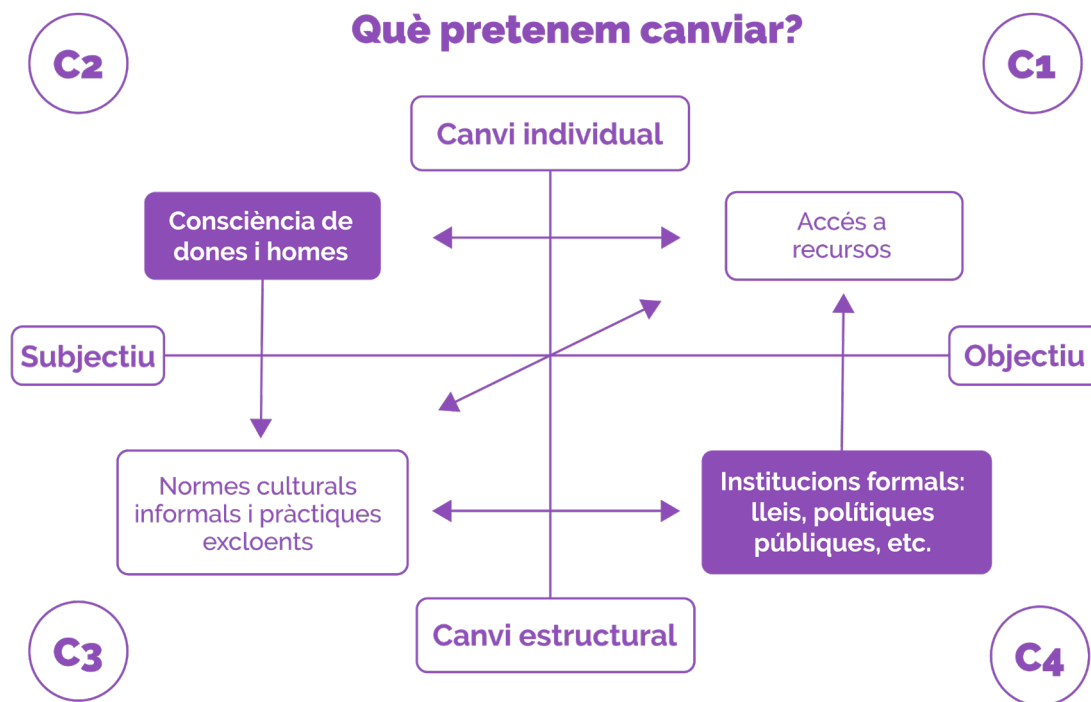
Què pretenem canviar?

C2

C1

Canvi individual

Consciència de dones i homes

Accés a recursos

Subjectiu

Objectiu

Normes culturals informals i pràctiques excloents

Institucions formals: lleis, polítiques públiques, etc.

C3

Canvi estructural

C4